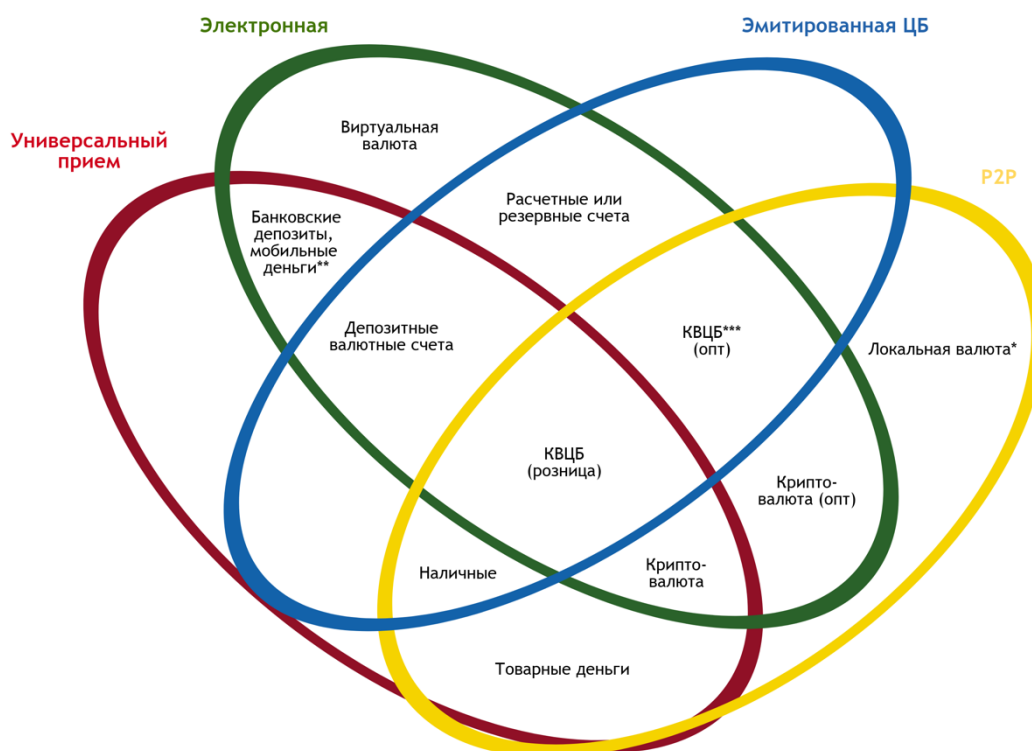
Электронная

Эмитированная ЦБ

Универсальный прием

P2P

Виртуальная валюта

Банковские депозиты, мобильные деньги**

Расчетные или резервные счета

Депозитные валютные счета

КВЦБ*** (опт)

Локальная валюта*

КВЦБ (розница)

Крипто-валюта (опт)

Наличные

Крипто-валюта

Товарные деньги